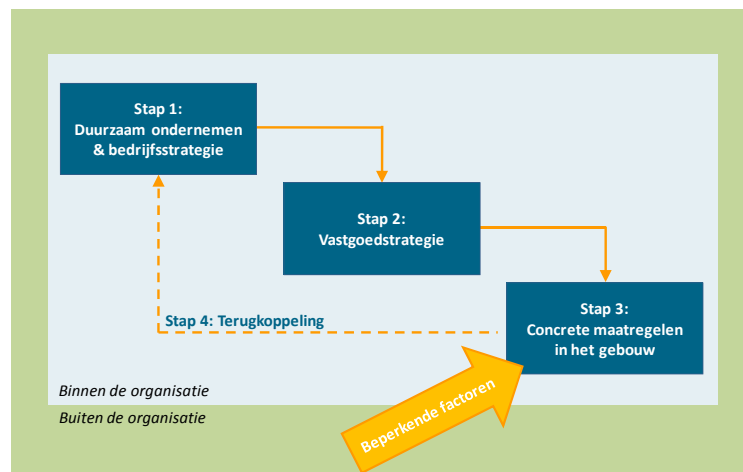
Stap 1:
Duurzaam ondernemen
& bedrijfsstrategie

Stap 2:
Vastgoedstrategie

Stap 3:
Concrete maatregelen
in het gebouw

Stap 4: Terugkoppeling

Binnen de organisatie

Buiten de organisatie

Beperkende factoren